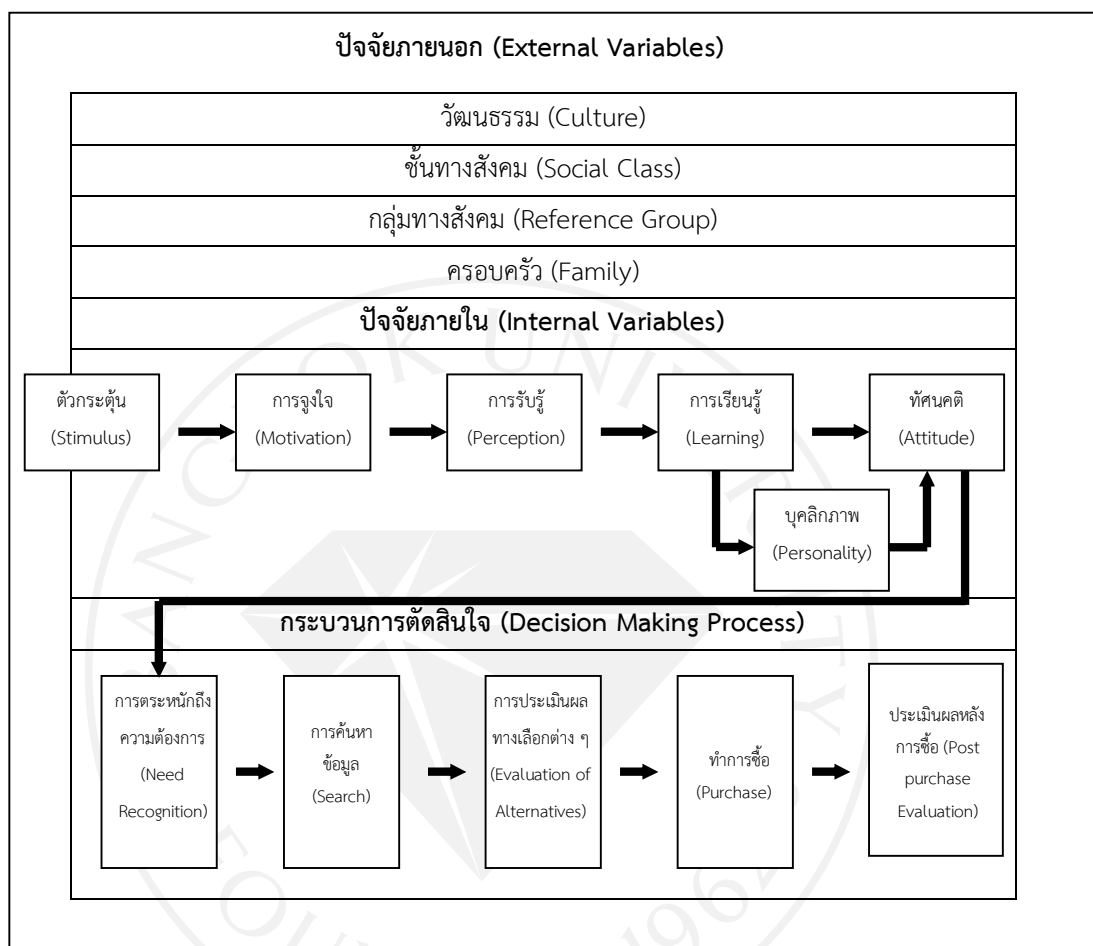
ปัจจัยภายนอก (External Variables)

วัฒนธรรม (Culture)

ชั้นทางสังคม (Social Class)

กลุ่มทางสังคม (Reference Group)

ครอบครัว (Family)

ปัจจัยภายใน (Internal Variables)

ตัวกระตุ้น (Stimulus)

การจูงใจ (Motivation)

การรับรู้ (Perception)

การเรียนรู้ (Learning)

ทัศนคติ (Attitude)

บุคลิกภาพ (Personality)

กระบวนการตัดสินใจ (Decision Making Process)

การตระหนักถึงความต้องการ (Need Recognition)

การค้นหาข้อมูล (Search)

การประเมินผลทางเลือกต่าง ๆ (Evaluation of Alternatives)

ทำการซื้อ (Purchase)

ประเมินผลหลังการซื้อ (Post purchase Evaluation)